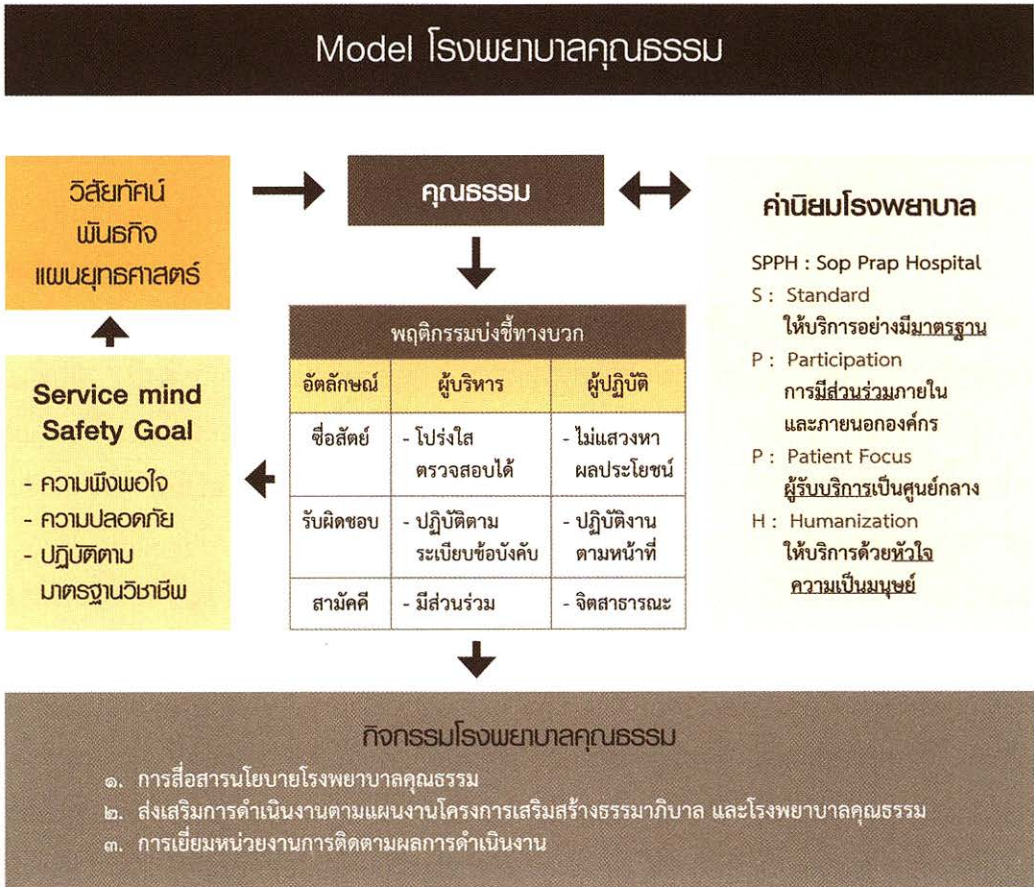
Model โรงพยาบาลคุณธรรม

วิสัยทัศน์
พันธกิจ
แผนยุทธศาสตร์

คุณธรรม

ค่านิยมโรงพยาบาล

SPPH : Sop Prap Hospital
S : Standard
ให้บริการอย่างมีมาตรฐาน
P : Participation
การมีส่วนร่วมภายในและภายนอกองค์กร
P : Patient Focus
ผู้รับบริการเป็นศูนย์กลาง
H : Humanization
ให้บริการด้วยหัวใจความเป็นมนุษย์

Service mind
Safety Goal
- ความพึงพอใจ
- ความปลอดภัย
- ปฏิบัติตามมาตรฐานวิชาชีพ

พฤติกรรมบ่งชี้ทางบวก

| อัตลักษณ์ | ผู้บริหาร | ผู้ปฏิบัติ |
|---|---|---|
| ซื่อสัตย์ | - โปร่งใส ตรวจสอบได้ | - ไม่แสวงหาผลประโยชน์ |
| รับผิดชอบ | - ปฏิบัติตามระเบียบข้อบังคับ | - ปฏิบัติงานตามหน้าที่ |
| สามัคคี | - มีส่วนร่วม | - จิตสาธารณะ |

กิจกรรมโรงพยาบาลคุณธรรม
๑. การสื่อสารนโยบายโรงพยาบาลคุณธรรม
๒. ส่งเสริมการดำเนินงานตามแผนงานโครงการเสริมสร้างธรรมาภิบาล และโรงพยาบาลคุณธรรม
๓. การเยี่ยมหน่วยงานการติดตามผลการดำเนินงาน